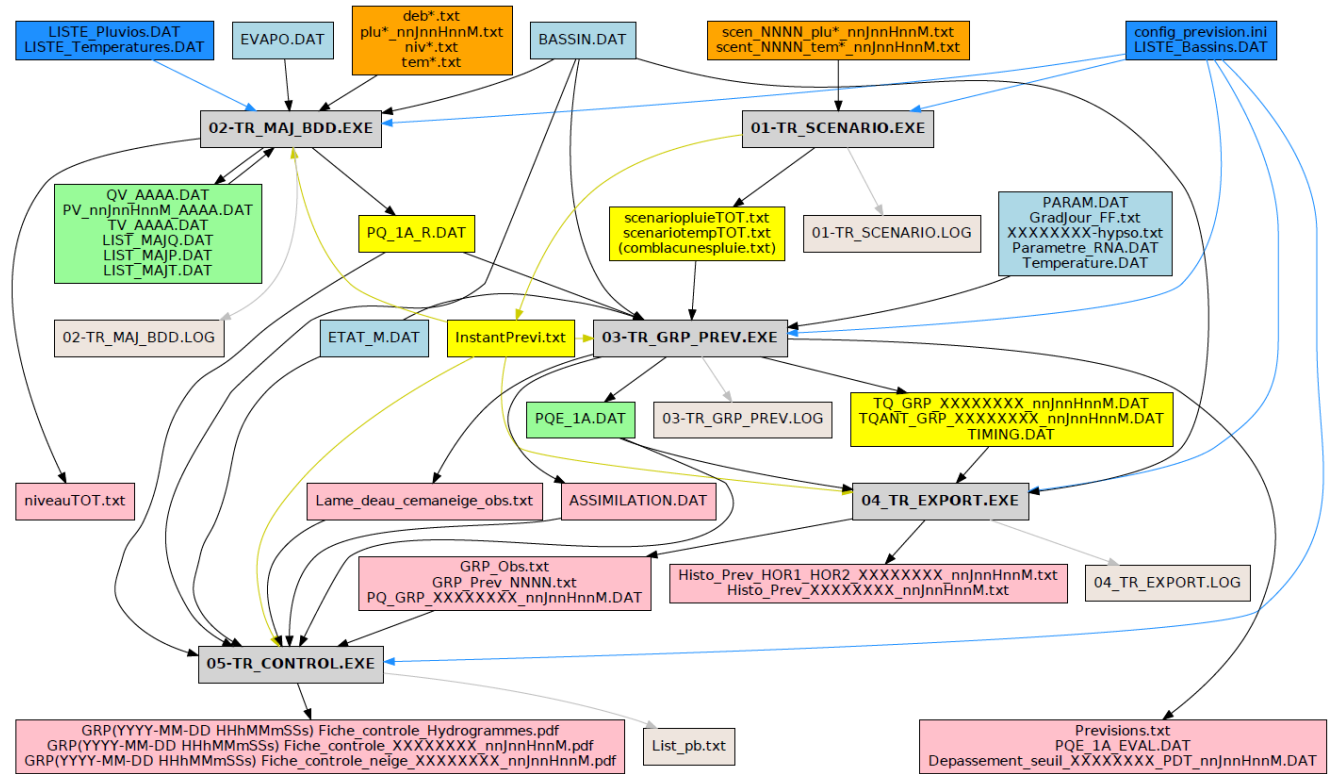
LISTE_Pluvios.DAT
LISTE_Temperatures.DAT

EVAPO.DAT

deb*.txt
plu*_nnJnnHnnM.txt
niv*.txt
tem*.txt

BASSIN.DAT

scen_NNNN_plu*_nnJnnHnnM.txt
scent_NNNN_tem*_nnJnnHnnM.txt

config_prevision.ini
LISTE_Bassins.DAT

02-TR_MAJ_BDD.EXE

01-TR_SCENARIO.EXE

QV_AAAA.DAT
PV_nnJnnHnnM_AAAA.DAT
TV_AAAA.DAT
LIST_MAJQ.DAT
LIST_MAJP.DAT
LIST_MAJT.DAT

PQ_1A_R.DAT

scenariopluieTOT.txt
scenariotempTOT.txt
(comblacunespluie.txt)

01-TR_SCENARIO.LOG

PARAM.DAT
GradJour_FF.txt
XXXXXXXX-hypso.txt
Parametre_RNA.DAT
Temperature.DAT

02-TR_MAJ_BDD.LOG

ETAT_M.DAT

InstantPrevi.txt

03-TR_GRP_PREV.EXE

PQE_1A.DAT

03-TR_GRP_PREV.LOG

TQ_GRP_XXXXXXXX_nnJnnHnnM.DAT
TQANT_GRP_XXXXXXXX_nnJnnHnnM.DAT
TIMING.DAT

niveauTOT.txt

Lame_deau_cemaneige_obs.txt

ASSIMILATION.DAT

04_TR_EXPORT.EXE

GRP_Obs.txt
GRP_Prev_NNNN.txt
PQ_GRP_XXXXXXXX_nnJnnHnnM.DAT

Histo_Prev_HOR1_HOR2_XXXXXXXX_nnJnnHnnM.txt
Histo_Prev_XXXXXXXX_nnJnnHnnM.txt

04_TR_EXPORT.LOG

05-TR_CONTROL.EXE

GRP(YYYY-MM-DD HHhMMmSSs) Fiche_controle_Hydrogrammes.pdf
GRP(YYYY-MM-DD HHhMMmSSs) Fiche_controle_XXXXXXXX_nnJnnHnnM.pdf
GRP(YYYY-MM-DD HHhMMmSSs) Fiche_controle_neige_XXXXXXXX_nnJnnHnnM.pdf

List_pb.txt

Previsions.txt
PQE_1A_EVAL.DAT
Depassement_seuil_XXXXXXXX_PDT_nnJnnHnnM.DAT